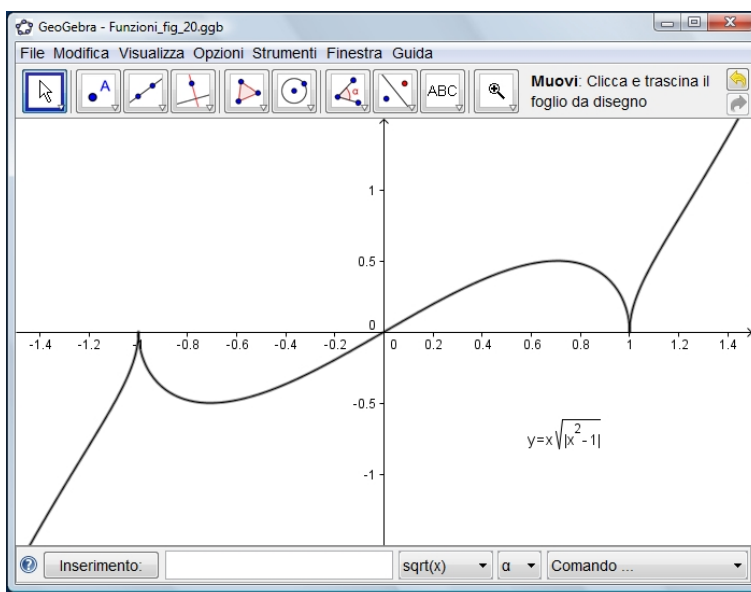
GeoGebra - Funzioni_fig_20.ggb

File Modifica Visualizza Opzioni Strumenti Finestra Guida

ABC

**Muovi**: Clicca e trascina il foglio da disegno

1

0.5

0

-1.4 -1.2 -1 -0.8 -0.6 -0.4 -0.2 0 0.2 0.4 0.6 0.8 1 1.2 1.4

-0.5

$y=x\sqrt{|x^2-1|}$

-1

Inserimento:

sqrt(x)

α

Comando ...